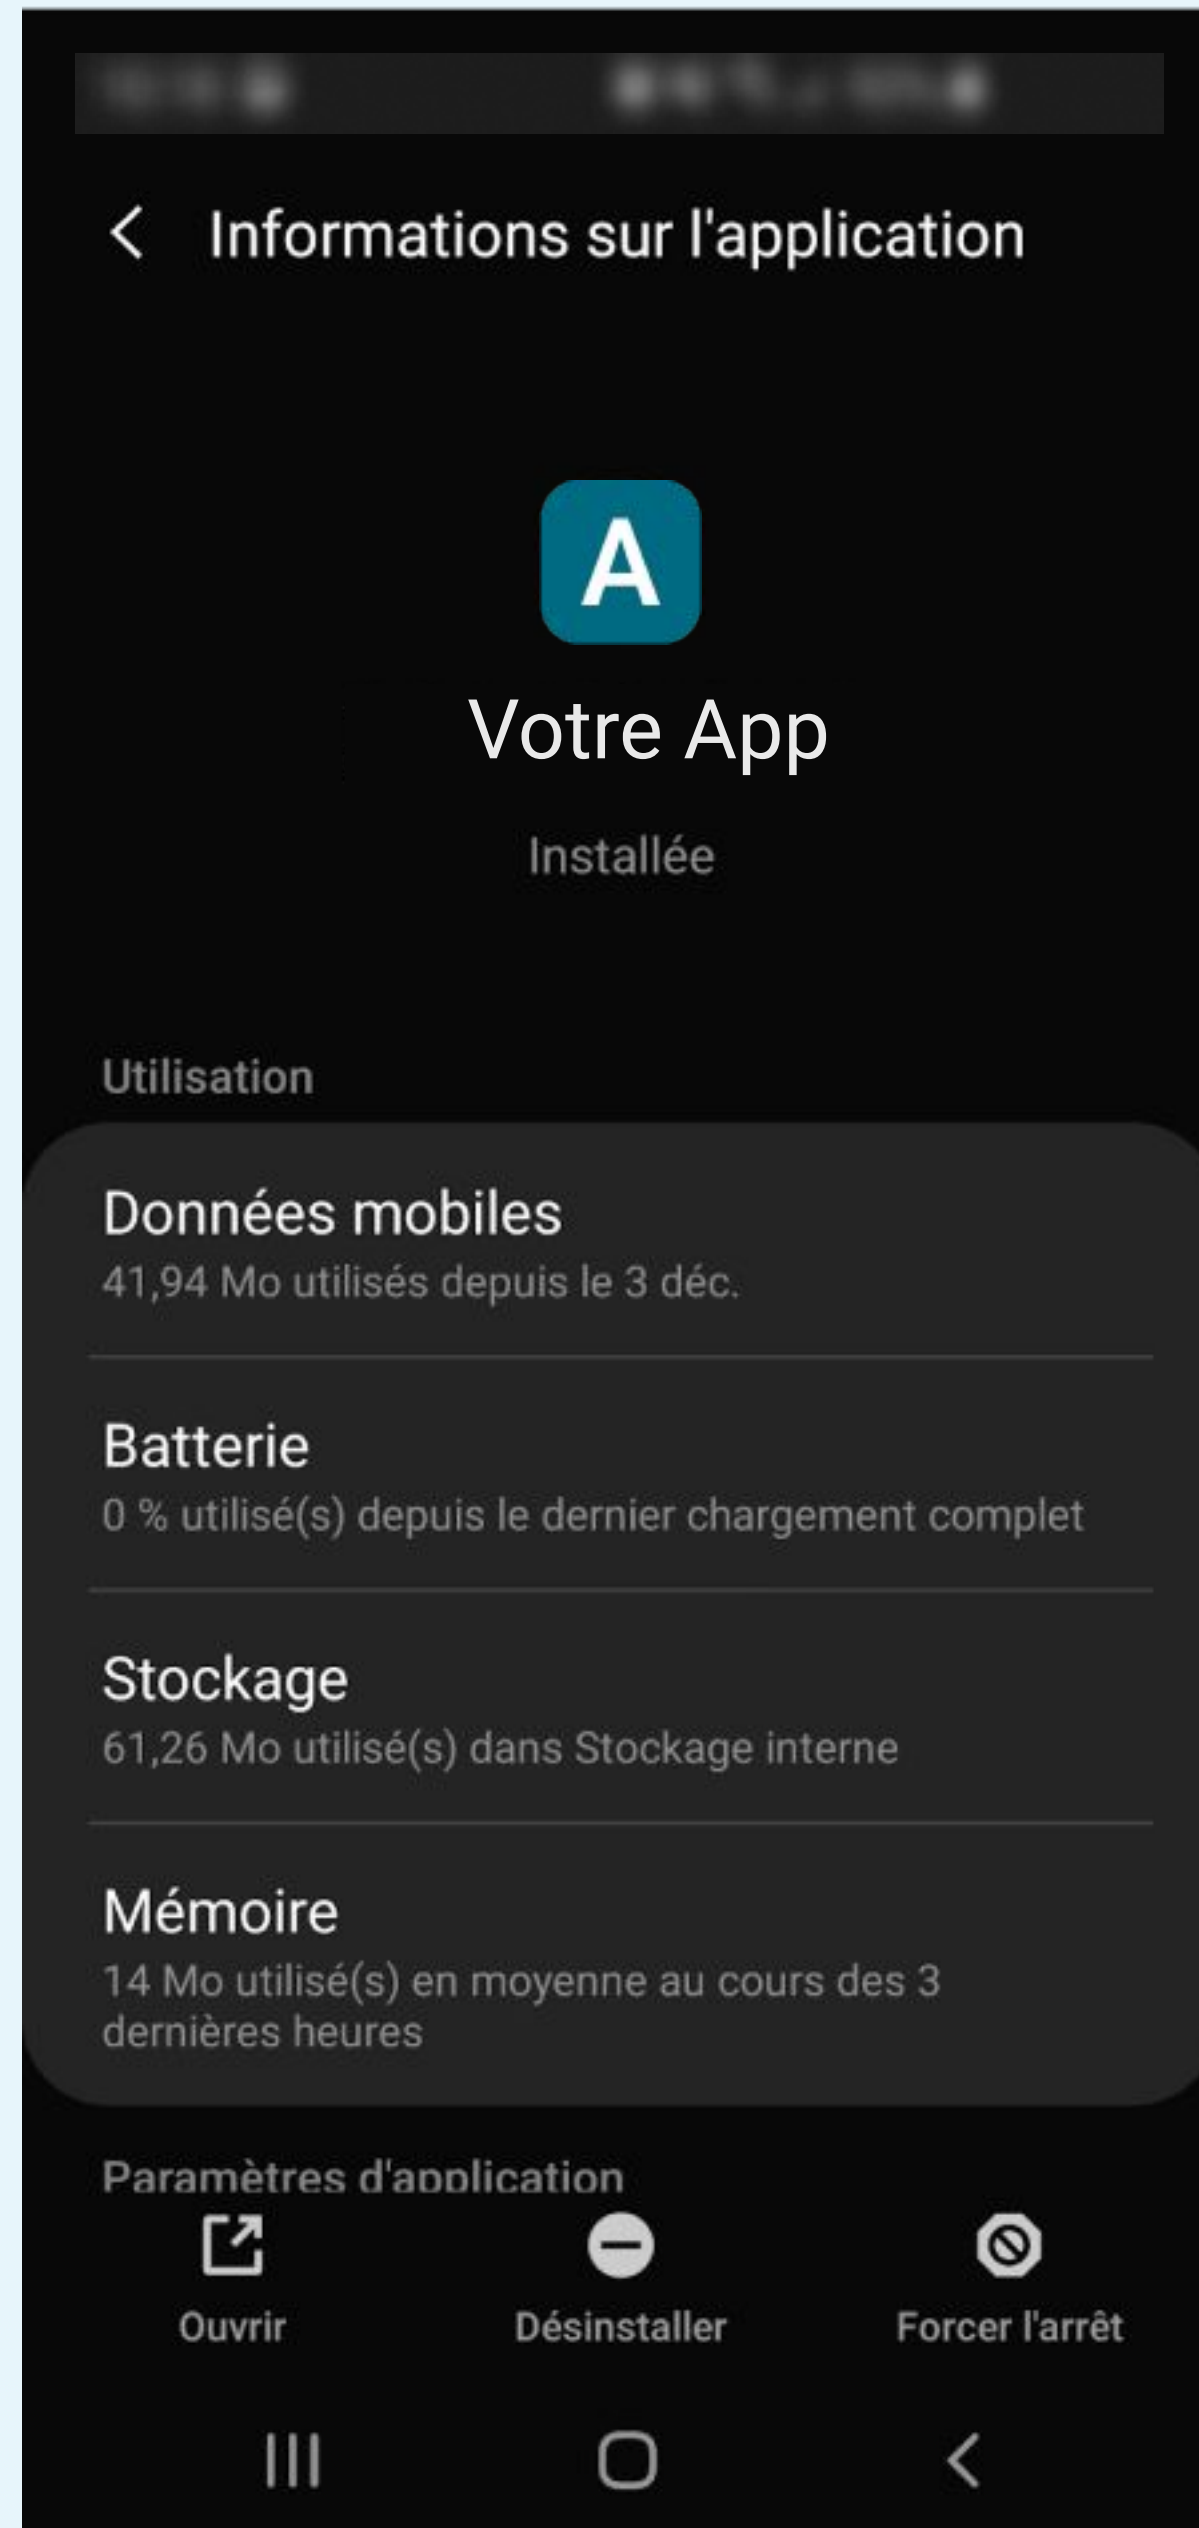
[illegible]

Informations sur l'application

A

Votre App

Installée

Utilisation

Données mobiles
41,94 Mo utilisés depuis le 3 déc.

Batterie
0 % utilisé(s) depuis le dernier chargement complet

Stockage
61,26 Mo utilisé(s) dans Stockage interne

Mémoire
14 Mo utilisé(s) en moyenne au cours des 3 dernières heures

Paramètres d'application

Ouvrir

Désinstaller

Forcer l'arrêt